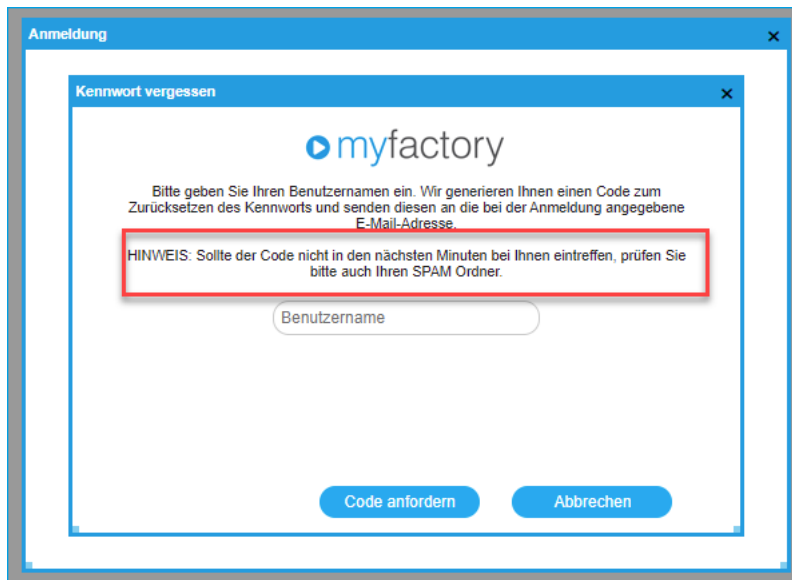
Anmeldung ✕

Kennwort vergessen ✕

myfactory

Bitte geben Sie Ihren Benutzernamen ein. Wir generieren Ihnen einen Code zum Zurücksetzen des Kennworts und senden diesen an die bei der Anmeldung angegebene E-Mail-Adresse.

HINWEIS: Sollte der Code nicht in den nächsten Minuten bei Ihnen eintreffen, prüfen Sie bitte auch Ihren SPAM Ordner.

Benutzername

Code anfordern

Abbrechen